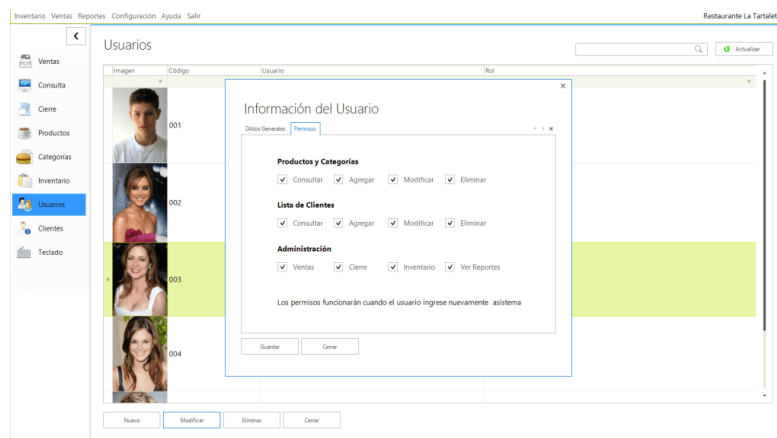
Inventario Ventas Reportes Configuración Ayuda Salir

Restaurante La Tartalet

<

Ventas
Consulta
Cierre
Productos
Categorías
Inventario
Usuarios
Clientes
Teclado

Usuarios

Actualizar

| Imagen | Código | Usuario | Rol |
|---|---|---|---|
| | 001 | | |
| | 002 | | |
| | 003 | | |
| | 004 | | |

Información del Usuario

DAtos Generales Permisos

Productos y Categorías
Consultar Agregar Modificar Eliminar

Lista de Clientes
Consultar Agregar Modificar Eliminar

Administración
Ventas Cierre Inventario Ver Reportes

Los permisos funcionarán cuando el usuario ingrese nuevamente asistema

Guardar Cerrar

Nuevo Modificar Eliminar Cerrar